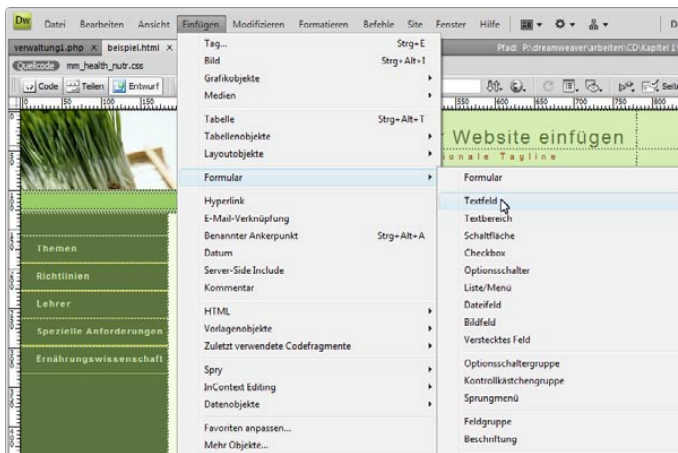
Dw Datei Bearbeiten Ansicht Einfügen Modifizieren Formatieren Befehle Site Fenster Hilfe

verwaltung1.php × beispiel.html ×

Pfad: D:\dreamweaver\arbeiten\CD\Kapitel 1

Quellcode mm_health_nutr.css

Code Teilen Entwurf

Seit

r Website einfügen

onale Tagline

Themen

Richtlinien

Lehrer

Spezielle Anforderungen

Ernährungswissenschaft

Tag... Strg+E
Bild Strg+Alt+I
Grafikobjekte
Medien
Tabelle Strg+Alt+T
Tabellenobjekte
Layoutobjekte
Formular
Hyperlink
E-Mail-Verknüpfung
Benannter Ankerpunkt Strg+Alt+A
Datum
Server-Side Include
Kommentar
HTML
Vorlagenobjekte
Zuletzt verwendete Codefragmente
Spry
InContext Editing
Datenobjekte
Favoriten anpassen...
Mehr Objekte...

Formular
Textfeld
Textbereich
Schaltfläche
Checkbox
Optionsschalter
Liste/Menü
Dateifeld
Bildfeld
Verstecktes Feld
Optionsschaltergruppe
Kontrollkästchengruppe
Sprungmenü
Feldgruppe
Beschriftung